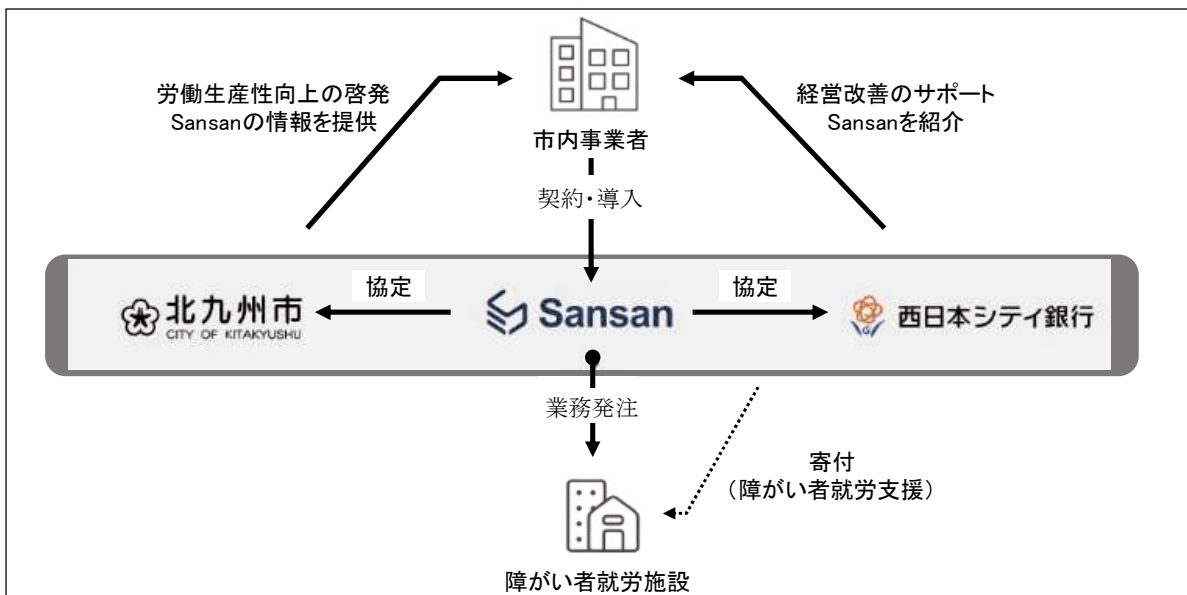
労働生産性向上の啓発
Sansanの情報を提供

市内事業者

経営改善のサポート
Sansanを紹介

契約・導入

北九州市
CITY OF KITAKYUSHU

協定

Sansan

協定

西日本シティ銀行

業務発注

寄付
（障がい者就労支援）

障がい者就労施設